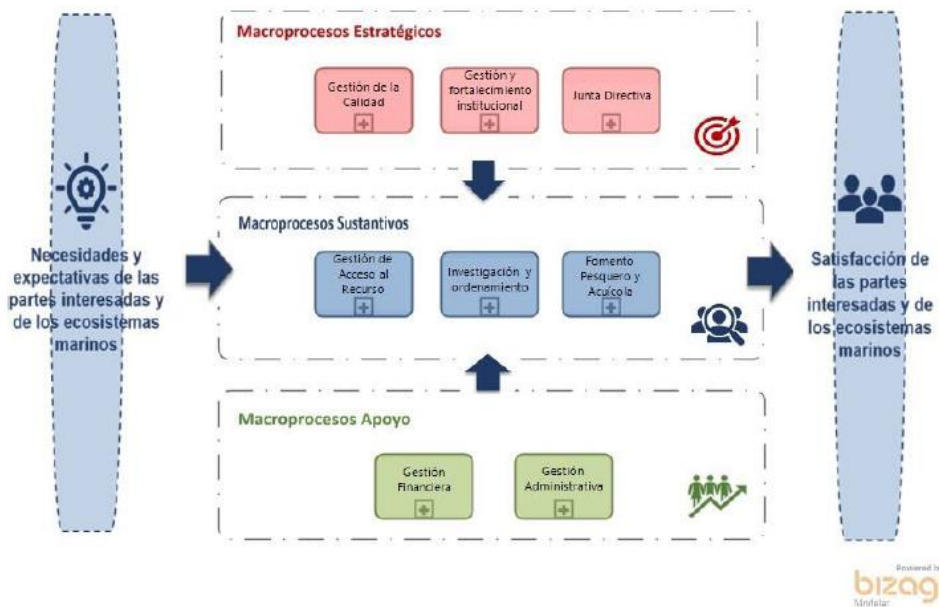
Necesidades y expectativas de las partes interesadas y de los ecosistemas marinos

Macroprocesos Estratégicos

Gestión de la Calidad

Gestión y fortalecimiento institucional

Junta Directiva

Macroprocesos Sustantivos

Gestión de Acceso al Recurso

Investigación y ordenamiento

Fomento Pesquero y Acuícola

Macroprocesos Apoyo

Gestión Financiera

Gestión Administrativa

Satisfacción de las partes interesadas y de los ecosistemas marinos

Powered by
bizagi
Modeler